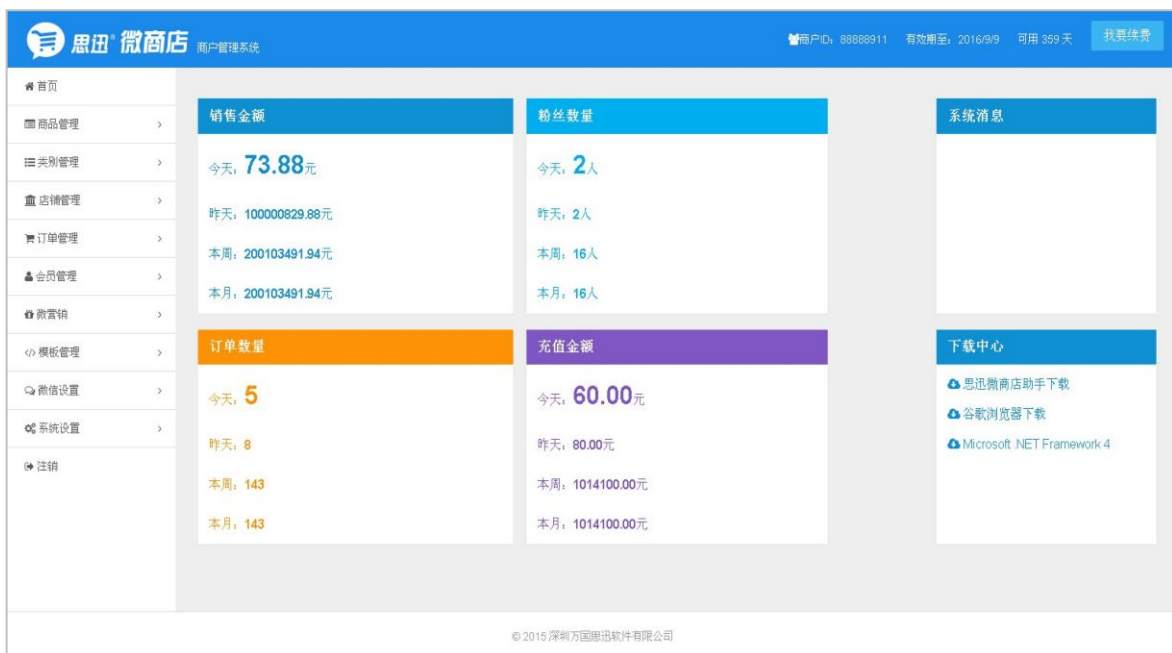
思迅® 微商店 商户管理系统

商户ID：88888911 有效期至：2016/9/9 可用 359 天 我要续费

首页
商品管理 >
类别管理 >
店铺管理 >
订单管理 >
会员管理 >
微营销 >
模板管理 >
微信设置 >
系统设置 >
注销

销售金额
今天：73.88元
昨天：100000829.88元
本周：200103491.94元
本月：200103491.94元

粉丝数量
今天：2人
昨天：2人
本周：16人
本月：16人

系统消息

订单数量
今天：5
昨天：8
本周：143
本月：143

充值金额
今天：60.00元
昨天：80.00元
本周：1014100.00元
本月：1014100.00元

下载中心
思迅微商店助手下载
谷歌浏览器下载
Microsoft .NET Framework 4

© 2015 深圳万国思迅软件有限公司